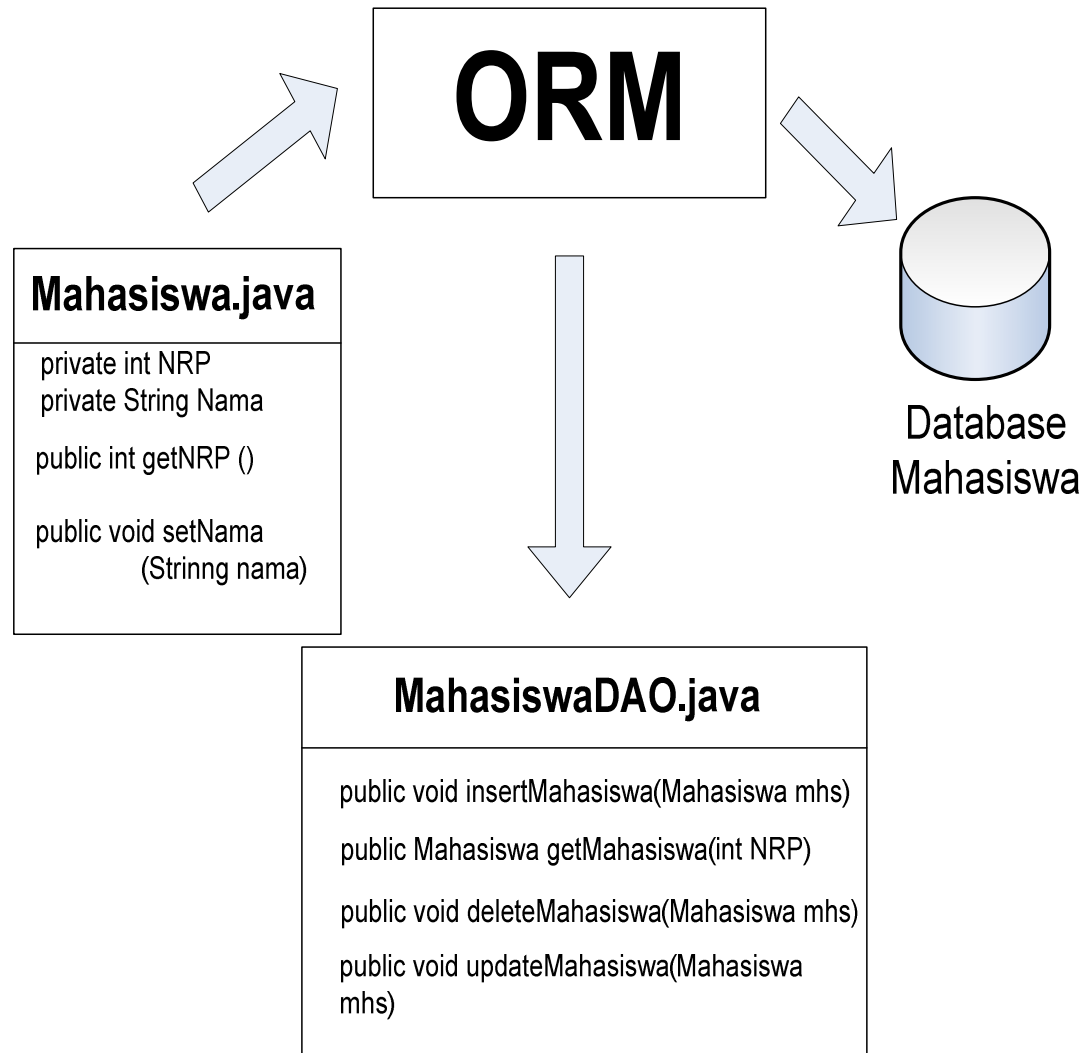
ORM

Mahasiswa.java

private int NRP
private String Nama

public int getNRP ()

public void setNama (Strinng nama)

Database Mahasiswa

MahasiswaDAO.java

public void insertMahasiswa(Mahasiswa mhs)

public Mahasiswa getMahasiswa(int NRP)

public void deleteMahasiswa(Mahasiswa mhs)

public void updateMahasiswa(Mahasiswa mhs)